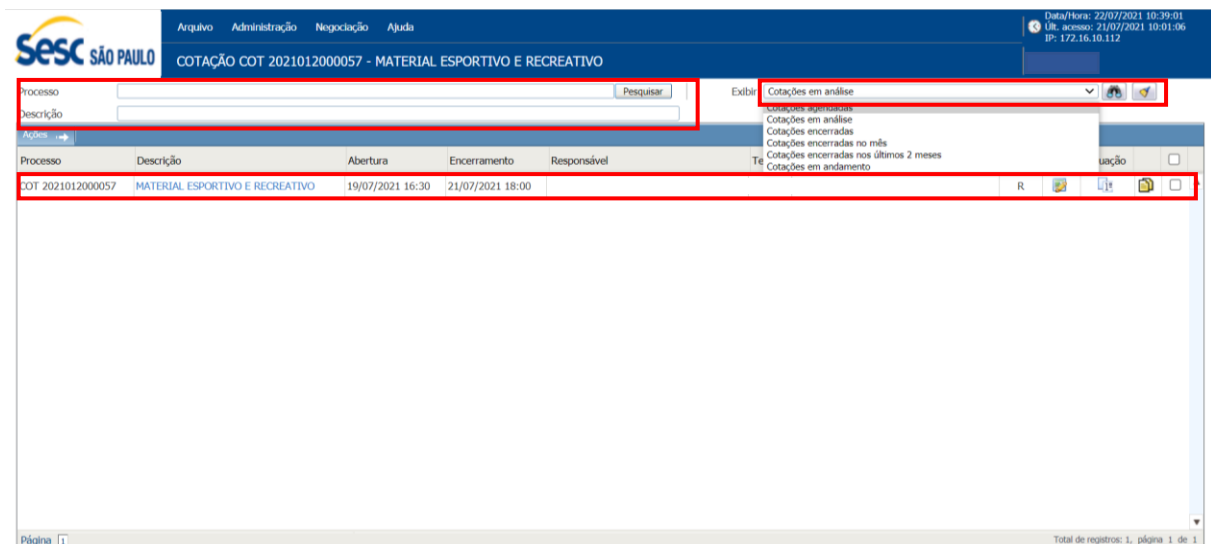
Sesc SÃO PAULO

Arquivo Administração Negociação Ajuda

Data/Hora: 22/07/2021 10:39:01
Últ. acesso: 21/07/2021 10:01:06
IP: 172.16.10.112

COTAÇÃO COT 2021012000057 - MATERIAL ESPORTIVO E RECREATIVO

Processo
Pesquisar
Descrição

Exibir Cotações em análise

Cotações agendadas
Cotações em análise
Cotações encerradas
Cotações encerradas no mês
Cotações encerradas nos últimos 2 meses
Cotações em andamento

Ações

| Processo | Descrição | Abertura | Encerramento | Responsável | Te | | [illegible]uação | | |
|---|---|---|---|---|---|---|---|---|---|
| COT 2021012000057 | MATERIAL ESPORTIVO E RECREATIVO | 19/07/2021 16:30 | 21/07/2021 18:00 | | | R | | | |

Página 1

Total de registros: 1, página 1 de 1